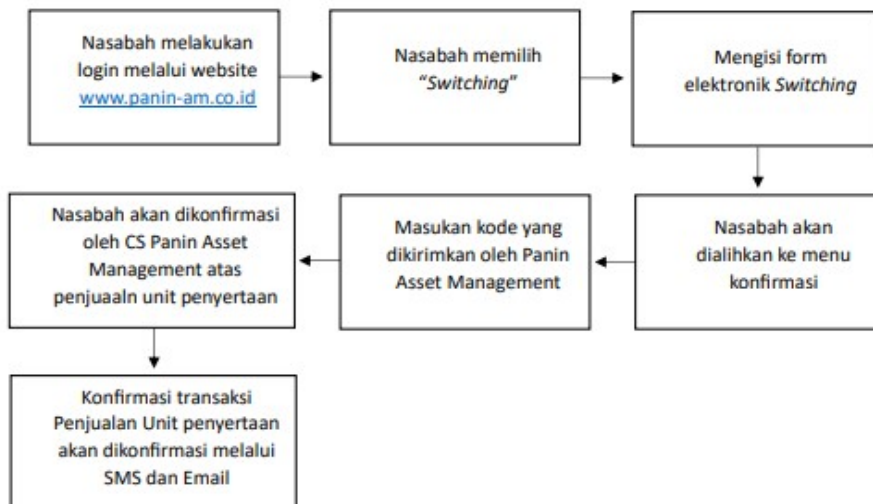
Nasabah melakukan login melalui website www.panin-am.co.id

Nasabah memilih "Switching"

Mengisi form elektronik Switching

Nasabah akan dialihkan ke menu konfirmasi

Masukan kode yang dikirimkan oleh Panin Asset Management

Nasabah akan dikonfirmasi oleh CS Panin Asset Management atas penjuaaln unit penyertaan

Konfirmasi transaksi Penjualan Unit penyertaan akan dikonfirmasi melalui SMS dan Email